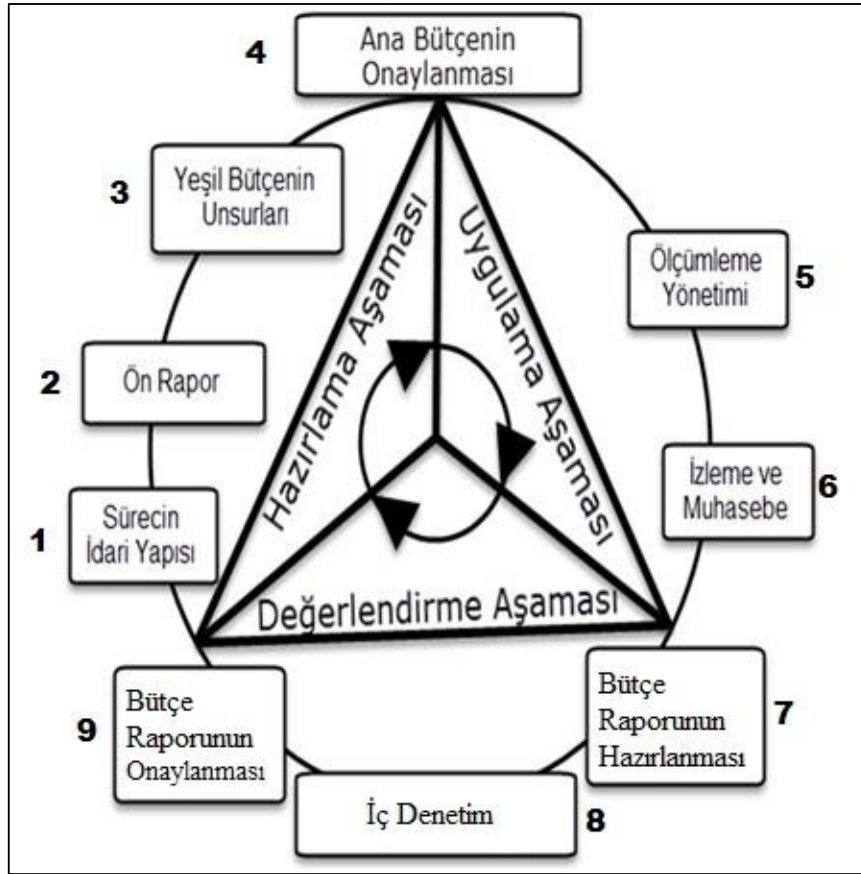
4
Ana Bütçenin Onaylanması

3
Yeşil Bütçenin Unsurları

Ölçümleme Yönetimi
5

2
Ön Rapor

İzleme ve Muhasebe
6

1
Sürecin İdari Yapısı

Hazırlama Aşaması

Uygulama Aşaması

Değerlendirme Aşaması

9
Bütçe Raporunun Onaylanması

Bütçe Raporunun Hazırlanması
7

İç Denetim
8